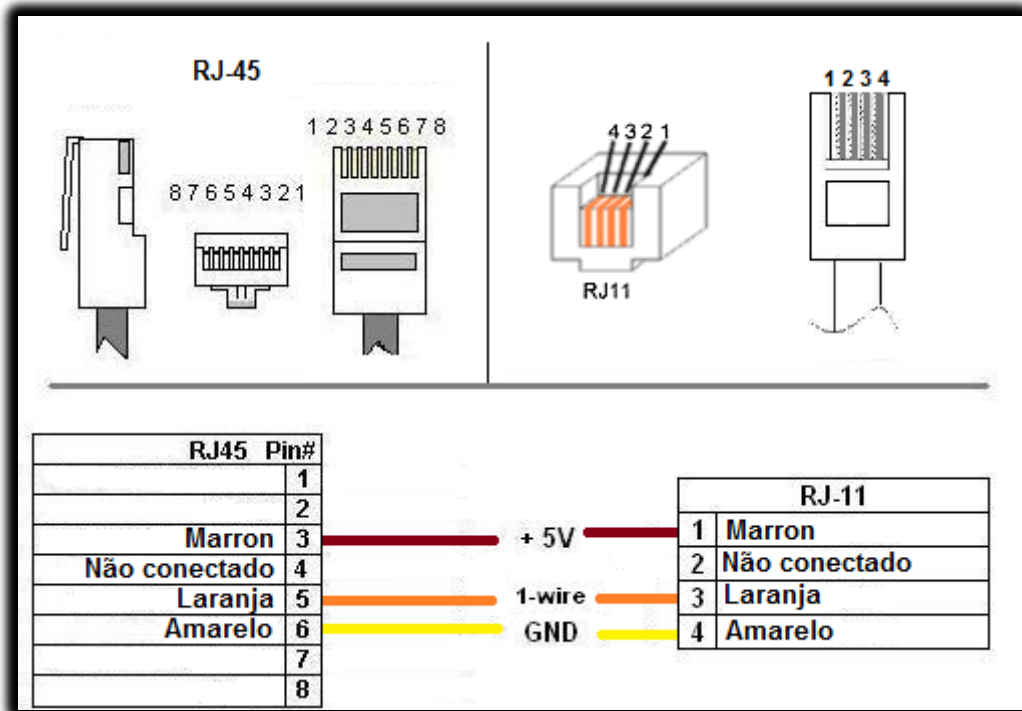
RJ-45

1 2 3 4 5 6 7 8

8 7 6 5 4 3 2 1

4 3 2 1

RJ11

1 2 3 4

| RJ45 | Pin# |
|---|---|
| | 1 |
| | 2 |
| Marron | 3 |
| Não conectado | 4 |
| Laranja | 5 |
| Amarelo | 6 |
| | 7 |
| | 8 |

+ 5V

1-wire

GND

| RJ-11 | |
|---|---|
| 1 | Marron |
| 2 | Não conectado |
| 3 | Laranja |
| 4 | Amarelo |